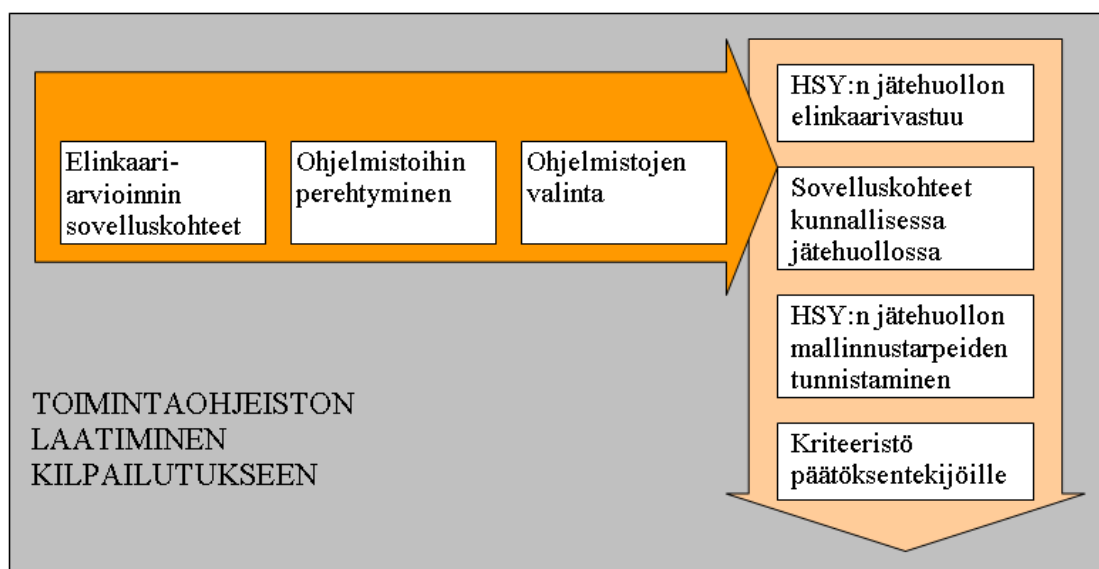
Elinkaari-arvioinnin sovelluskohteet

Ohjelmistoihin perehtyminen

Ohjelmistojen valinta

HSY:n jätehuollon elinkaarivastuu

Sovelluskohteet kunnallisessa jätehuollossa

HSY:n jätehuollon mallinnustarpeiden tunnistaminen

Kriteeristö päätöksentekijöille

TOIMINTAOHJEISTON LAATIMINEN KILPAILUTUKSEEN